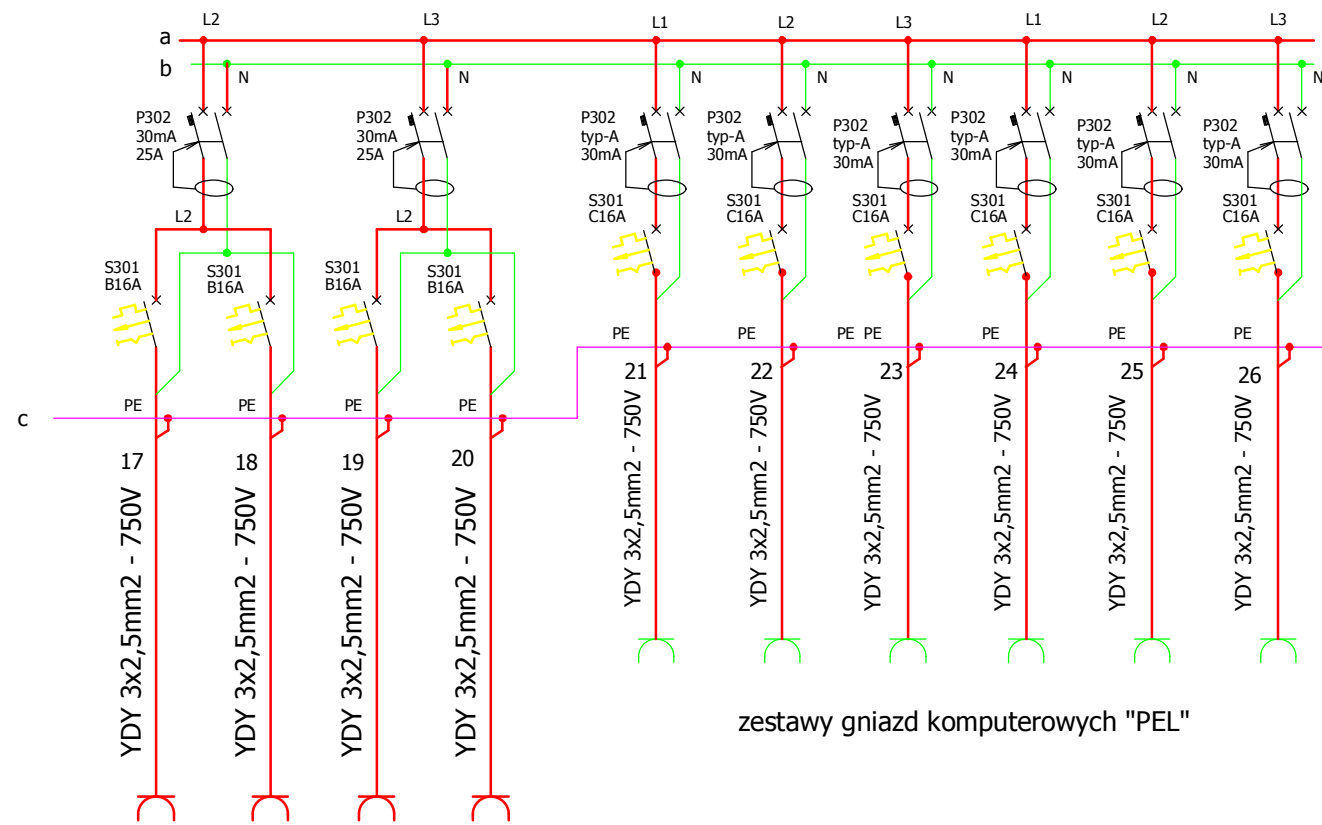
a
b
c

L2 N
P302
30mA
25A
L2
S301
B16A
S301
B16A
PE PE
17 YDY 3x2,5mm2 - 750V
18 YDY 3x2,5mm2 - 750V

L3 N
P302
30mA
25A
L2
S301
B16A
S301
B16A
PE PE
19 YDY 3x2,5mm2 - 750V
20 YDY 3x2,5mm2 - 750V

L1 N
P302
typ-A
30mA
S301
C16A
PE
21 YDY 3x2,5mm2 - 750V

L2 N
P302
typ-A
30mA
S301
C16A
PE
22 YDY 3x2,5mm2 - 750V

L3 N
P302
typ-A
30mA
S301
C16A
PE PE
23 YDY 3x2,5mm2 - 750V

L1 N
P302
typ-A
30mA
S301
C16A
PE
24 YDY 3x2,5mm2 - 750V

L2 N
P302
typ-A
30mA
S301
C16A
PE
25 YDY 3x2,5mm2 - 750V

L3 N
P302
typ-A
30mA
S301
C16A
PE
26 YDY 3x2,5mm2 - 750V

zestawy gniazd komputerowych "PEL"